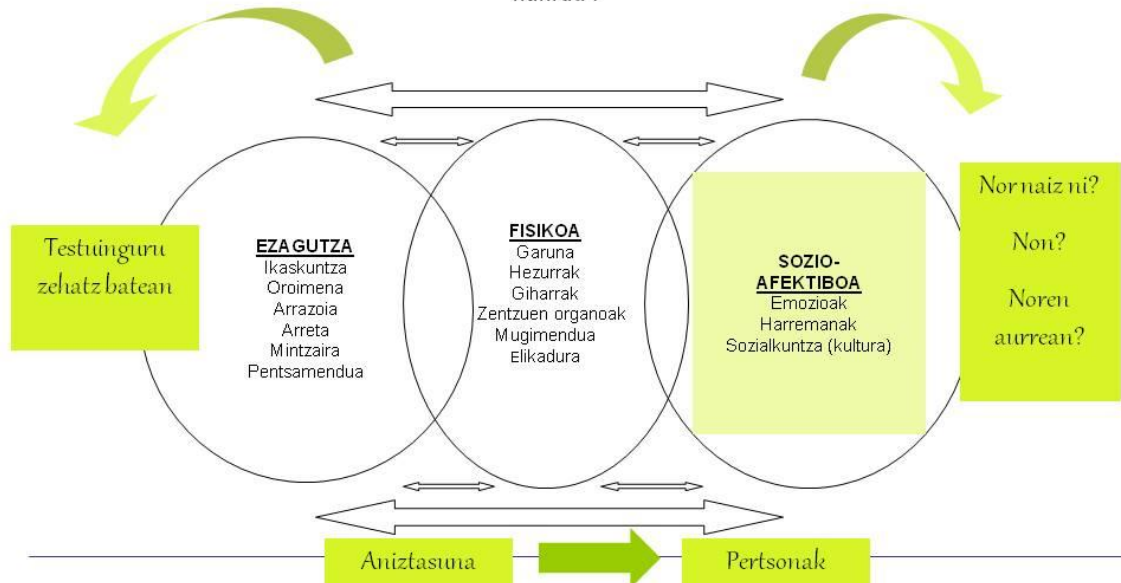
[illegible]

Testuinguru zehatz batean

EZAGUTZA
Ikaskuntza
Oroimena
Arrazoia
Arreta
Mintzaira
Pentsamendua

FISIKOA
Garuna
Hezurrak
Giharrak
Zentzuen organoak
Mugimendua
Elikadura

SOZIO-AFEKTIBOA
Emozioak
Harremanak
Sozialkuntza (kultura)

Nor naiz ni?
Non?
Noren aurrean?

Aniztasuna

Pertsonak